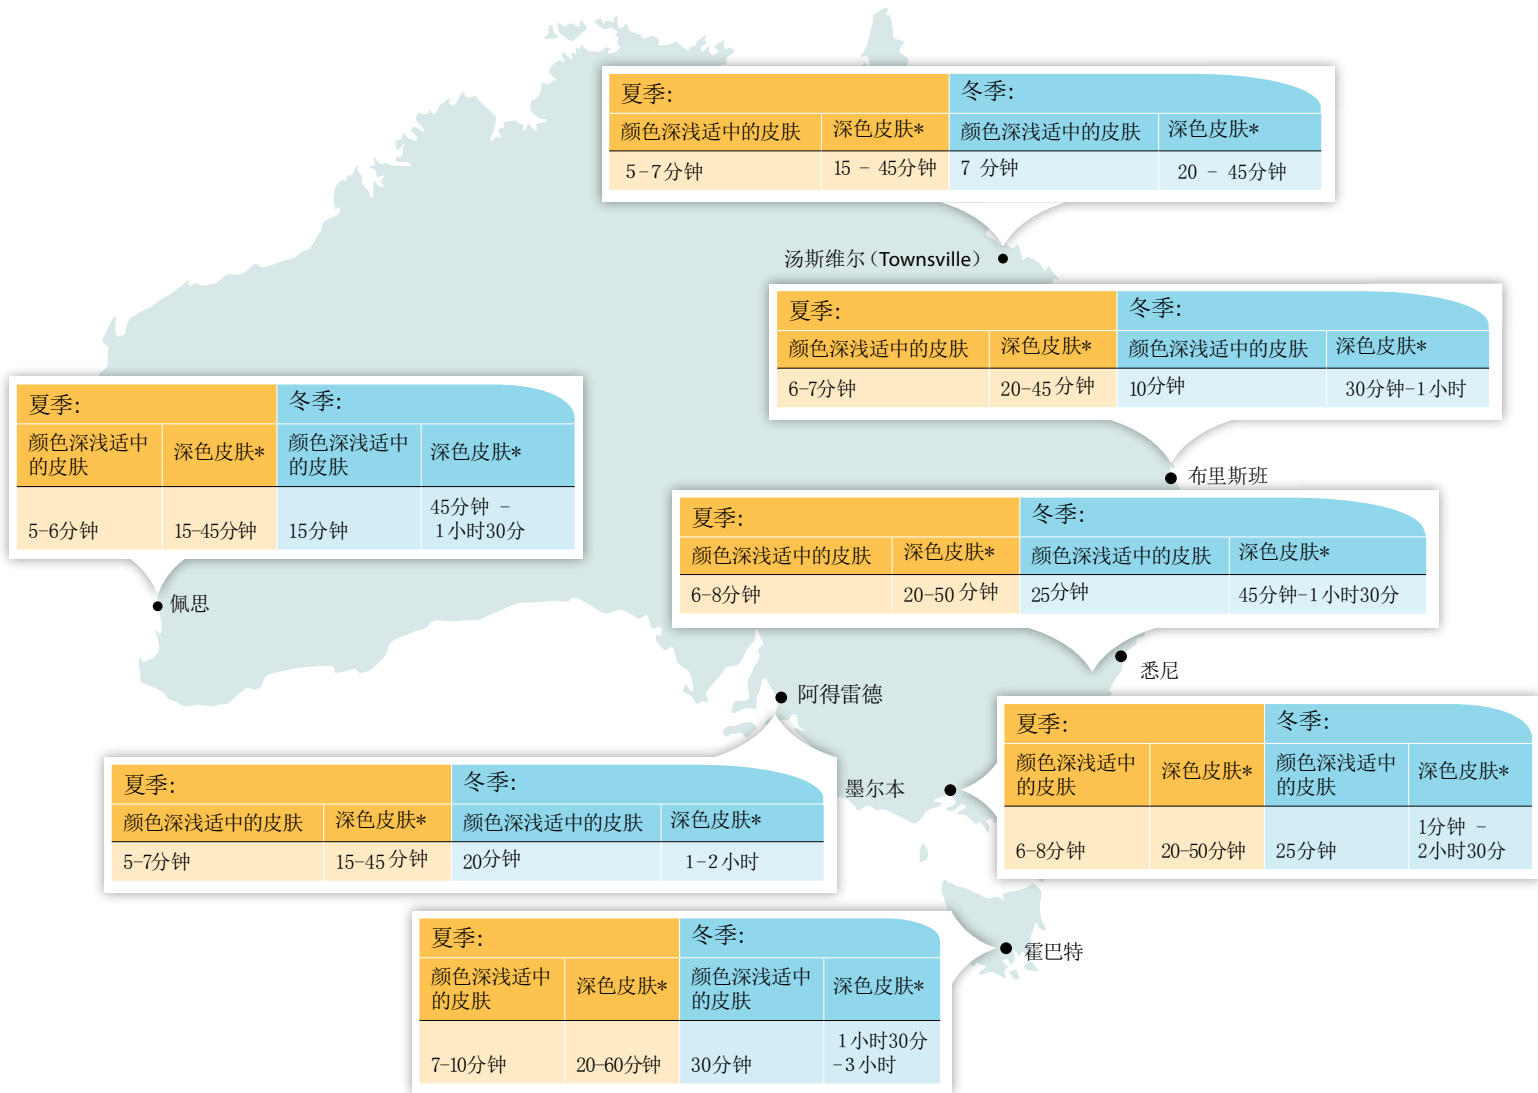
| 夏季: | | 冬季: | |
|---|---|---|---|
| 颜色深浅适中的皮肤 | 深色皮肤* | 颜色深浅适中的皮肤 | 深色皮肤* |
| 5-7分钟 | 15 – 45分钟 | 7 分钟 | 20 – 45分钟 |

汤斯维尔（Townsville）

| 夏季: | | 冬季: | |
|---|---|---|---|
| 颜色深浅适中的皮肤 | 深色皮肤* | 颜色深浅适中的皮肤 | 深色皮肤* |
| 6-7分钟 | 20-45 分钟 | 10分钟 | 30分钟-1 小时 |

布里斯班

| 夏季: | | 冬季: | |
|---|---|---|---|
| 颜色深浅适中的皮肤 | 深色皮肤* | 颜色深浅适中的皮肤 | 深色皮肤* |
| 5-6分钟 | 15-45分钟 | 15分钟 | 45分钟 – 1 小时30分 |

佩思

| 夏季: | | 冬季: | |
|---|---|---|---|
| 颜色深浅适中的皮肤 | 深色皮肤* | 颜色深浅适中的皮肤 | 深色皮肤* |
| 6-8分钟 | 20-50 分钟 | 25分钟 | 45分钟-1 小时30分 |

悉尼

阿得雷德

| 夏季: | | 冬季: | |
|---|---|---|---|
| 颜色深浅适中的皮肤 | 深色皮肤* | 颜色深浅适中的皮肤 | 深色皮肤* |
| 6-8分钟 | 20-50分钟 | 25分钟 | 1分钟 – 2小时30分 |

墨尔本

| 夏季: | | 冬季: | |
|---|---|---|---|
| 颜色深浅适中的皮肤 | 深色皮肤* | 颜色深浅适中的皮肤 | 深色皮肤* |
| 5-7分钟 | 15-45 分钟 | 20分钟 | 1-2 小时 |

| 夏季: | | 冬季: | |
|---|---|---|---|
| 颜色深浅适中的皮肤 | 深色皮肤* | 颜色深浅适中的皮肤 | 深色皮肤* |
| 7-10分钟 | 20-60分钟 | 30分钟 | 1 小时30分 -3 小时 |

霍巴特